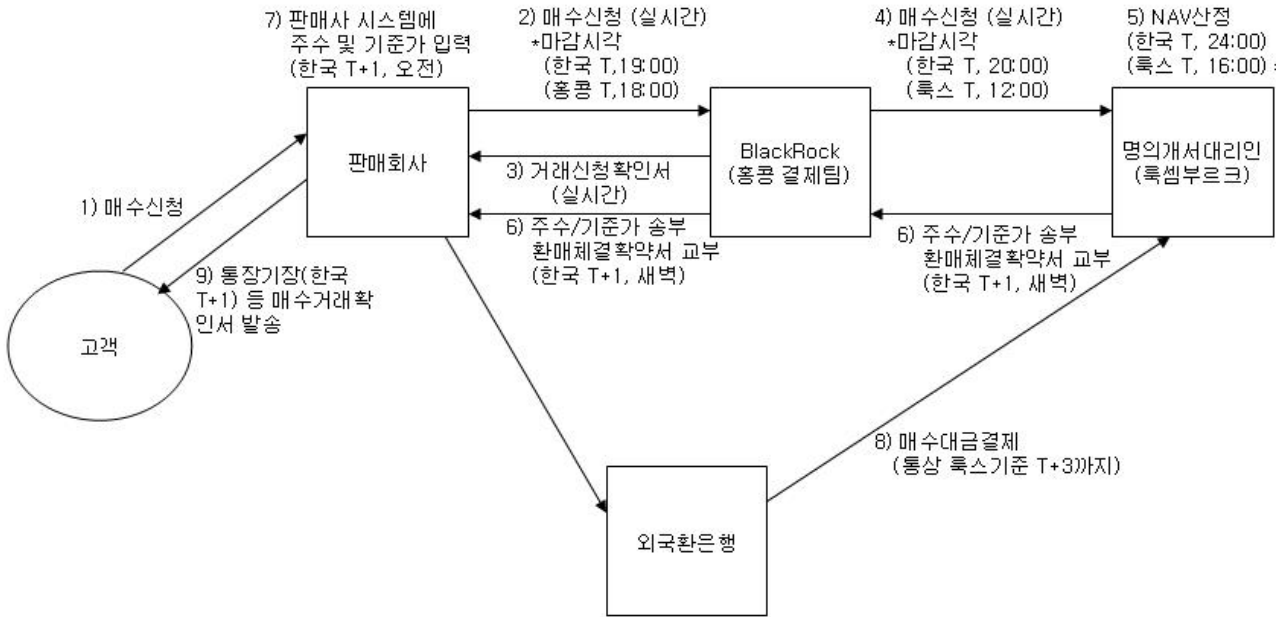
7) 판매사 시스템에 주수 및 기준가 입력 (한국 T+1, 오전)

2) 매수신청 (실시간) *마감시각 (한국 T,19:00) (홍콩 T,18:00)

4) 매수신청 (실시간) *마감시각 (한국 T, 20:00) (룩스 T, 12:00)

5) NAV산정 (한국 T, 24:00) (룩스 T, 16:00)

판매회사

BlackRock (홍콩 결제팀)

명의개서대리인 (룩셈부르크)

3) 거래신청확인서 (실시간)

1) 매수신청

6) 주수/기준가 송부 환매체결확약서 교부 (한국 T+1, 새벽)

6) 주수/기준가 송부 환매체결확약서 교부 (한국 T+1, 새벽)

9) 통장기장(한국 T+1) 등 매수거래확인서 발송

고객

8) 매수대금결제 (통상 룩스기준 T+3)까지)

외국환은행